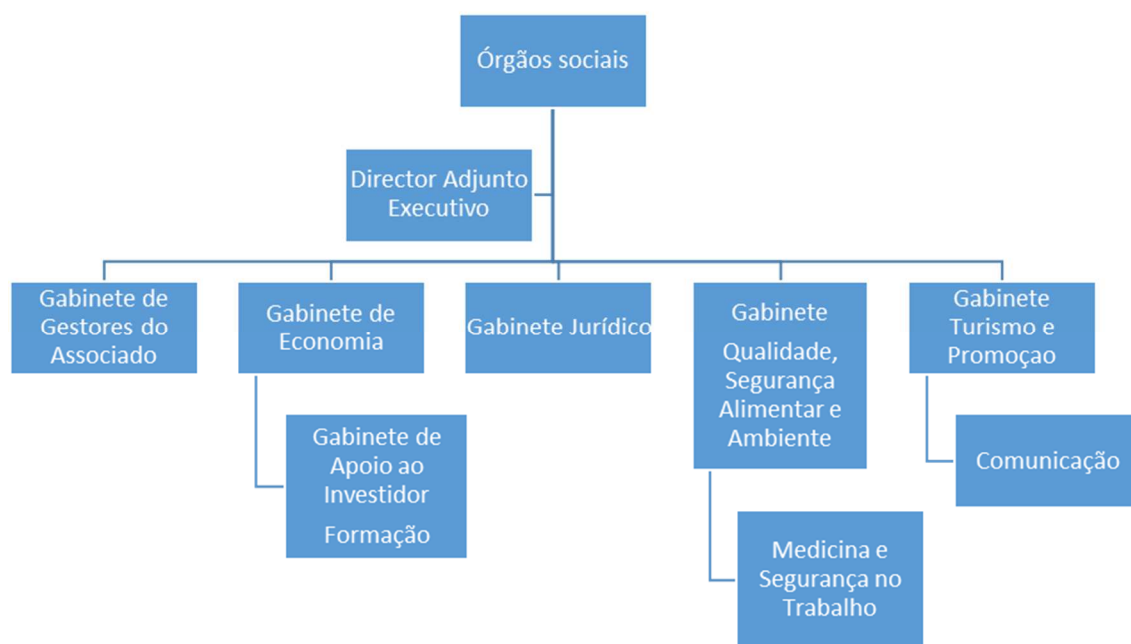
Órgãos sociais

Director Adjunto Executivo

Gabinete de Gestores do Associado

Gabinete de Economia

Gabinete Jurídico

Gabinete Qualidade, Segurança Alimentar e Ambiente

Gabinete Turismo e Promoçao

Gabinete de Apoio ao Investidor

Formação

Comunicação

Medicina e Segurança no Trabalho